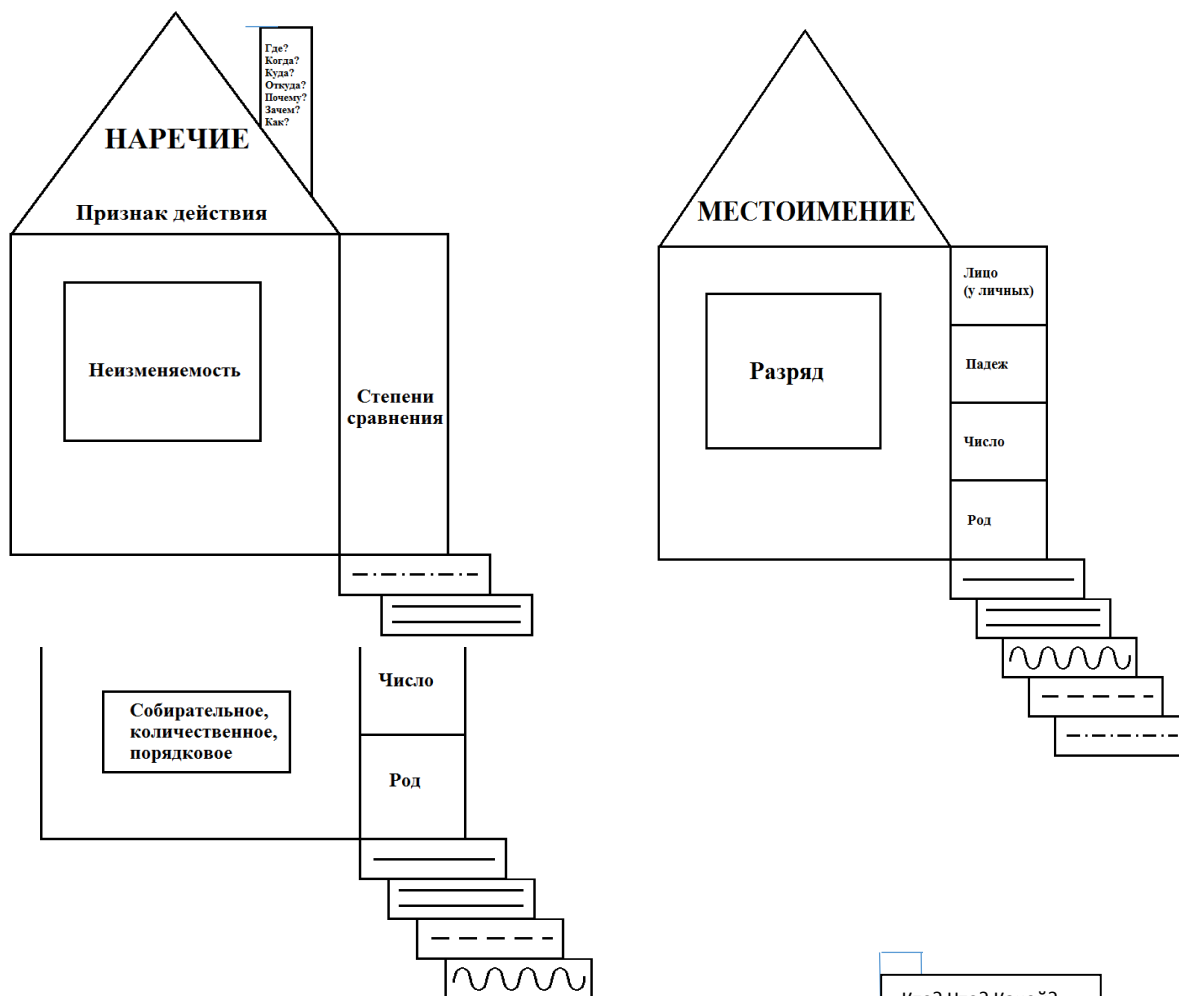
Где?
Когда?
Куда?
Откуда?
Почему?
Зачем?
Как?

НАРЕЧИЕ

Признак действия

Неизменяемость

Степени сравнения

МЕСТОИМЕНИЕ

Разряд

Лицо (у личных)

Падеж

Число

Род

Собирательное, количественное, порядковое

Число

Род

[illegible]